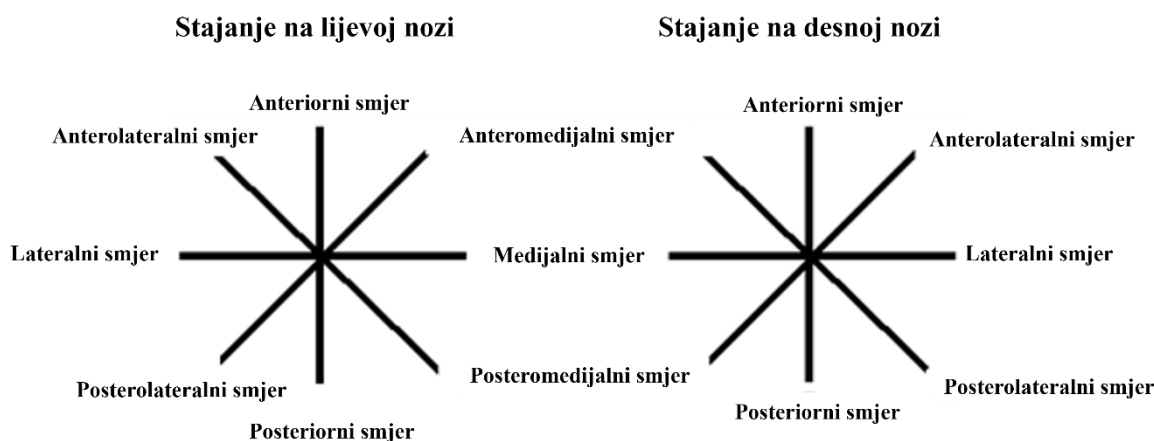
Stajanje na lijevoj nozi

Anteriorni smjer

Anterolateralni smjer

Anteromedijalni smjer

Lateralni smjer

Medijalni smjer

Posterolateralni smjer

Posteromedijalni smjer

Posteriorni smjer

Stajanje na desnoj nozi

Anteriorni smjer

Anterolateralni smjer

Lateralni smjer

Posterolateralni smjer

Posteriorni smjer